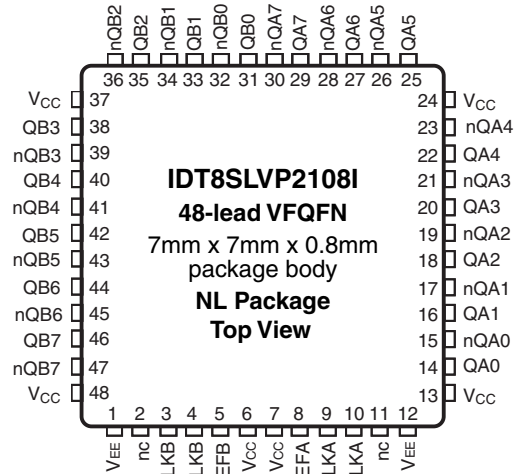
nQB2 QB2 nQB1 QB1 nQB0 QB0 nQA7 QA7 nQA6 QA6 nQA5 QA5

36 35 34 33 32 31 30 29 28 27 26 25

$V_{CC}$ 37
QB3 38
nQB3 39
QB4 40
nQB4 41
QB5 42
nQB5 43
QB6 44
nQB6 45
QB7 46
nQB7 47
$V_{CC}$ 48

24 $V_{CC}$
23 nQA4
22 QA4
21 nQA3
20 QA3
19 nQA2
18 QA2
17 nQA1
16 QA1
15 nQA0
14 QA0
13 $V_{CC}$

IDT8SLVP2108I
48-lead VFQFN
7mm x 7mm x 0.8mm package body
NL Package
Top View

1 2 3 4 5 6 7 8 9 10 11 12

$V_{EE}$ nc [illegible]LKB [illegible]LKB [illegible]EFB $V_{CC}$ $V_{CC}$ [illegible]EFA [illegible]LKA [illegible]LKA nc $V_{EE}$